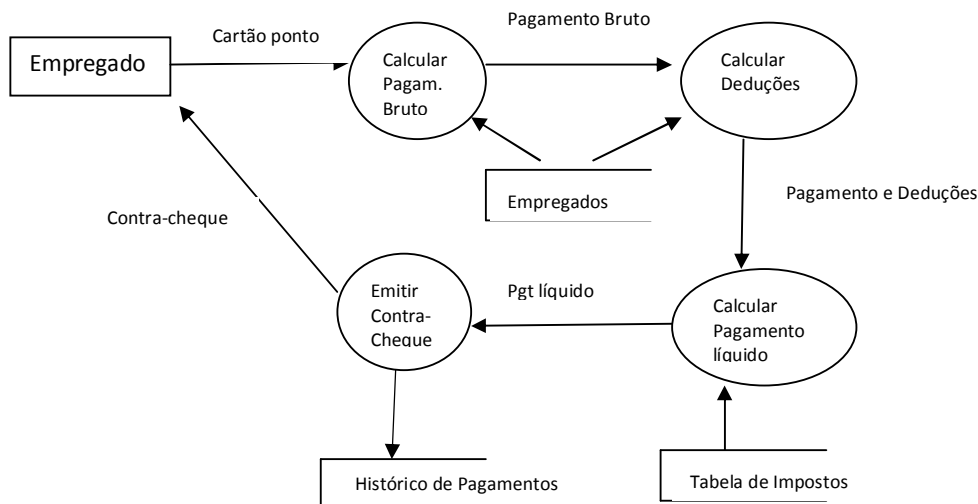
Empregado

Cartão ponto

Calcular Pagam. Bruto

Pagamento Bruto

Calcular Deduções

Empregados

Pagamento e Deduções

Contra-cheque

Emitir Contra-Cheque

Pgt líquido

Calcular Pagamento líquido

Histórico de Pagamentos

Tabela de Impostos